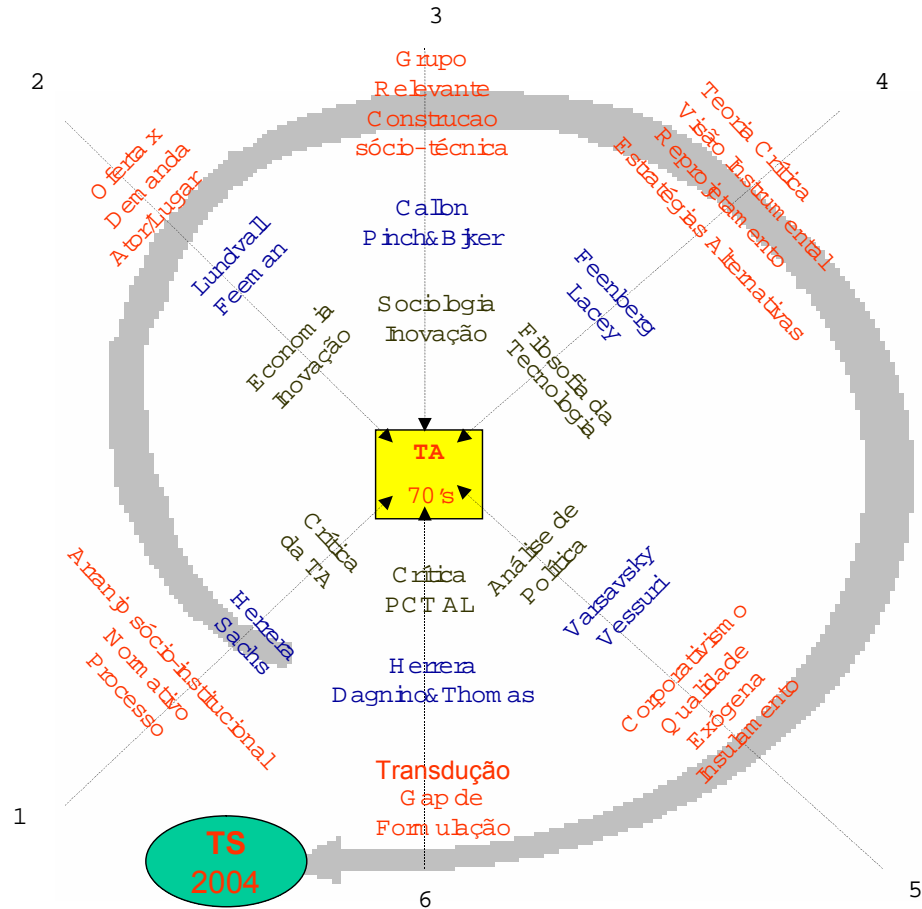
3

2

4

Grupo Relevante Construcao sócio-técnica

Callon Pinch&Bijker

Sociologia Inovação

Oferta x Demanda Ator/Lugar

Lundvall Freeman

Economia Inovação

Teoria Crítica Visão Instrumental Reprojetamento Estratégias Alternativas

Feenberg Lacey

Filosofia da Tecnologia

TA

70's

Crítica da TA

Crítica PCTAL

Análise de Política

Arranjo sócio-institucional Normativo Processo

Herrera Sachs

Varsavsky Vessuri

Herrera Dagnino&Thomas

Corporativismo Qualidade Exógena Insulamento

Transdução Gap de Formulação

1

TS 2004

6

5